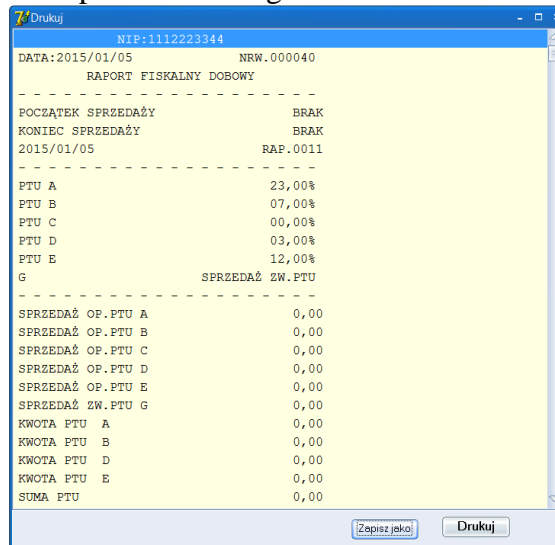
Drukuj

NIP:1112223344
DATA:2015/01/05 NRW.000040
RAPORT FISKALNY DOBOWY
- - - - - - - - - - - - - - - - - - - -
POCZĄTEK SPRZEDAŻY BRAK
KONIEC SPRZEDAŻY BRAK
2015/01/05 RAP.0011
- - - - - - - - - - - - - - - - - - - -
PTU A 23,00%
PTU B 07,00%
PTU C 00,00%
PTU D 03,00%
PTU E 12,00%
G SPRZEDAŻ ZW.PTU
- - - - - - - - - - - - - - - - - - - -
SPRZEDAŻ OP.PTU A 0,00
SPRZEDAŻ OP.PTU B 0,00
SPRZEDAŻ OP.PTU C 0,00
SPRZEDAŻ OP.PTU D 0,00
SPRZEDAŻ OP.PTU E 0,00
SPRZEDAŻ ZW.PTU G 0,00
KWOTA PTU A 0,00
KWOTA PTU B 0,00
KWOTA PTU D 0,00
KWOTA PTU E 0,00
SUMA PTU 0,00

Zapisz jako Drukuj